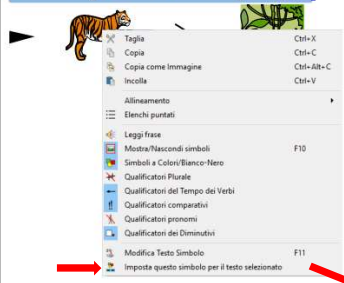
Taglia Ctrl+X
Copia Ctrl+C
Copia come Immagine Ctrl+Alt+C
Incolla Ctrl+V

Allineamento
Elenchi puntati

Leggi frase
Mostra/Nascondi simboli F10
Simboli a Colori/Bianco-Nero
Qualificatori Plurale
Qualificatori del Tempo dei Verbi
Qualificatori comparativi
Qualificatori pronomi
Qualificatori dei Diminutivi

Modifica Testo Simbolo F11
Imposta questo simbolo per il testo selezionato